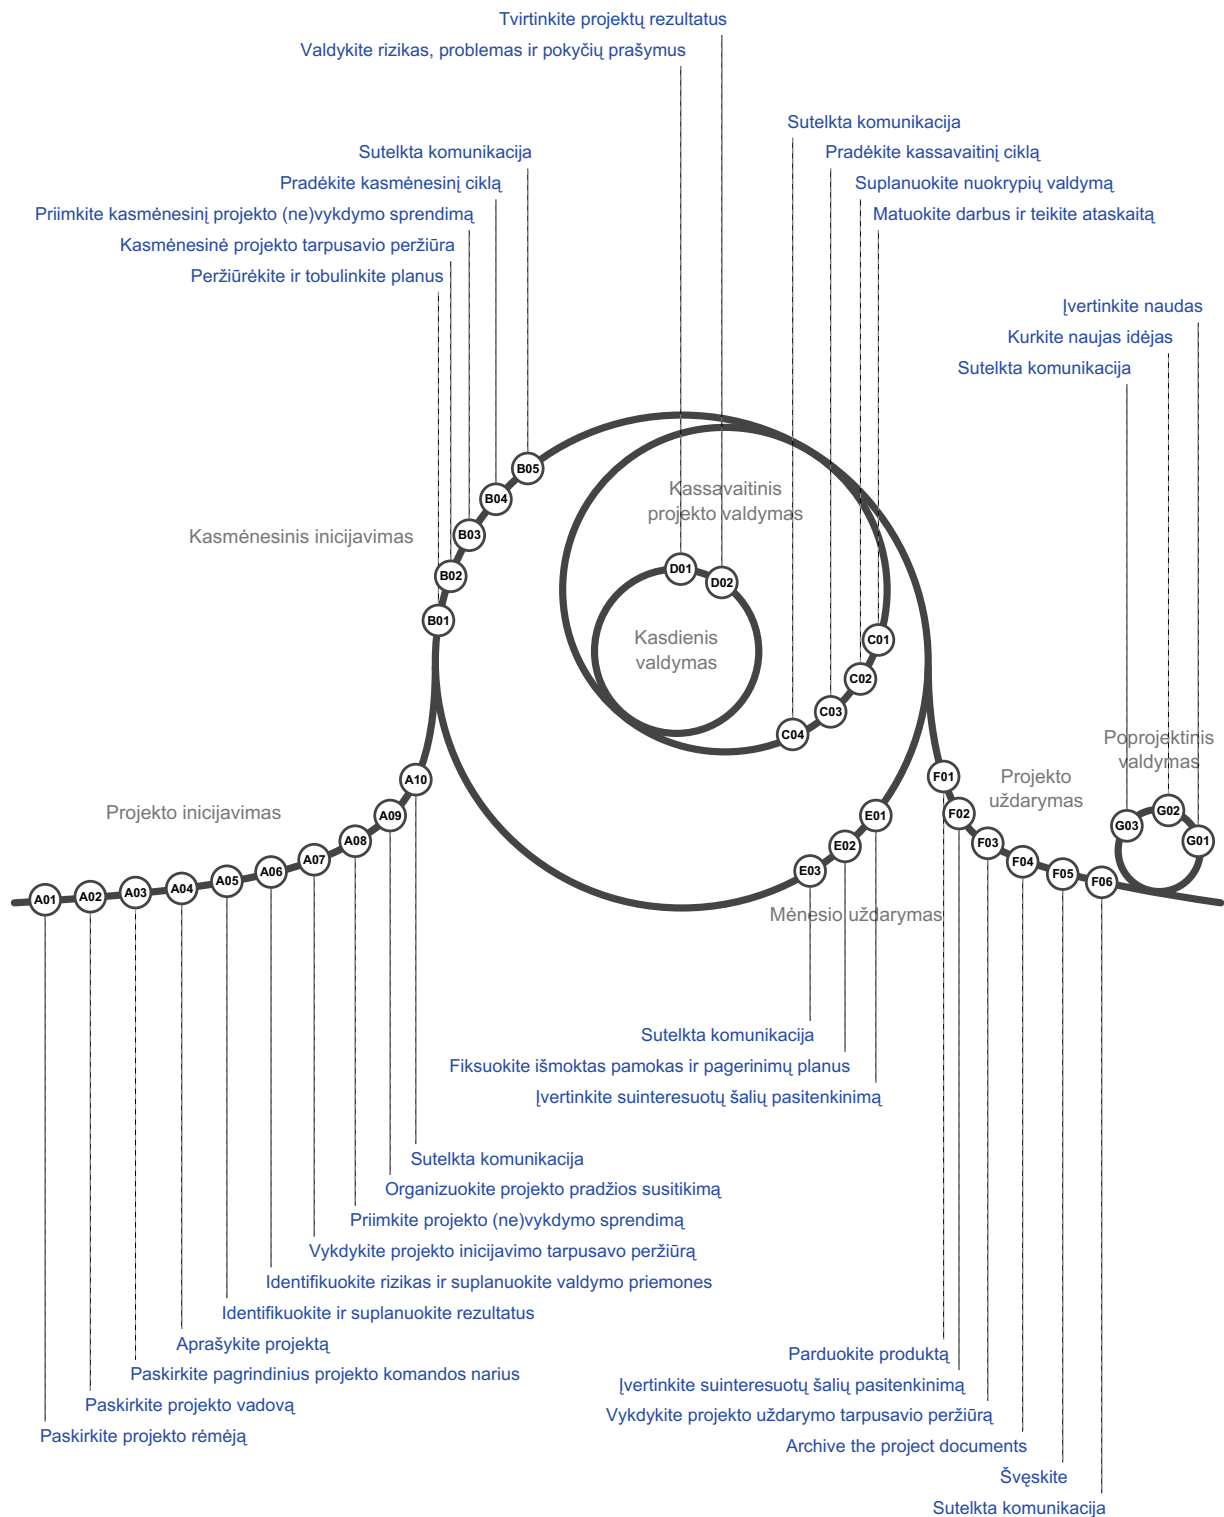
Tvirtinkite projektų rezultatus
Valdykite rizikas, problemas ir pokyčių prašymus

Sutelkta komunikacija
Pradėkite kassavaitinį ciklą
Suplanuokite nuokrypių valdymą
Matuokite darbus ir teikite ataskaitą

Sutelkta komunikacija
Pradėkite kasmėnesinį ciklą
Priimkite kasmėnesinį projekto (ne)vykdymo sprendimą
Kasmėnesinė projekto tarpusavio peržiūra
Peržiūrėkite ir tobulinkite planus

Įvertinkite naudas
Kurkite naujas idėjas
Sutelkta komunikacija

Kassavaitinis projekto valdymas

Kasmėnesinis inicijavimas

B05
B04
B03
B02
B01

D01
D02

Kasdienis valdymas

C01
C02
C03
C04

Popprojektinis valdymas

Projekto uždarymas

Projekto inicijavimas

A10
A09
A08
A07
A06
A05
A04
A03
A02
A01

E01
E02
E03

F01
F02
F03
F04
F05
F06

G01
G02
G03

Mėnesio uždarymas

Sutelkta komunikacija
Fiksuokite išmoktas pamokas ir pagerinimų planus
Įvertinkite suinteresuotų šalių pasitenkinimą

Sutelkta komunikacija
Organizuokite projekto pradžios susitikimą
Priimkite projekto (ne)vykdymo sprendimą
Vykdykite projekto inicijavimo tarpusavo peržiūrą
Identifikuokite rizikas ir suplanuokite valdymo priemones
Identifikuokite ir suplanuokite rezultatus
Aprašykite projektą
Paskirkite pagrindinius projekto komandos narius
Paskirkite projekto vadovą
Paskirkite projekto rėmėją

Parduokite produktą
Įvertinkite suinteresuotų šalių pasitenkinimą
Vykdykite projekto uždarymo tarpusavio peržiūrą
Archive the project documents
Švęskite
Sutelkta komunikacija